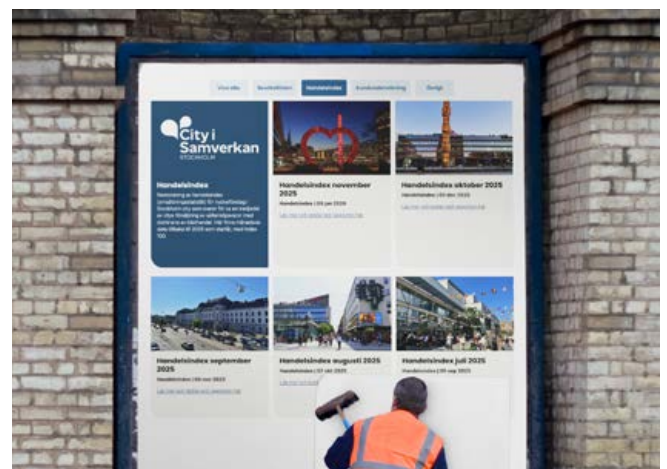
Vice alla	Besökstrender	Handelsindex	Kundundersökning	Övrigt

City i Samverkan
STOCKHOLM

Handelsindex
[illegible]

Handelsindex november 2025
Handelsindex | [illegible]
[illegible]

Handelsindex oktober 2025
Handelsindex | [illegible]
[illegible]

Handelsindex september 2025
Handelsindex | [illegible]
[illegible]

Handelsindex augusti 2025
Handelsindex | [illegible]
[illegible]

Handelsindex juli 2025
Handelsindex | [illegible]